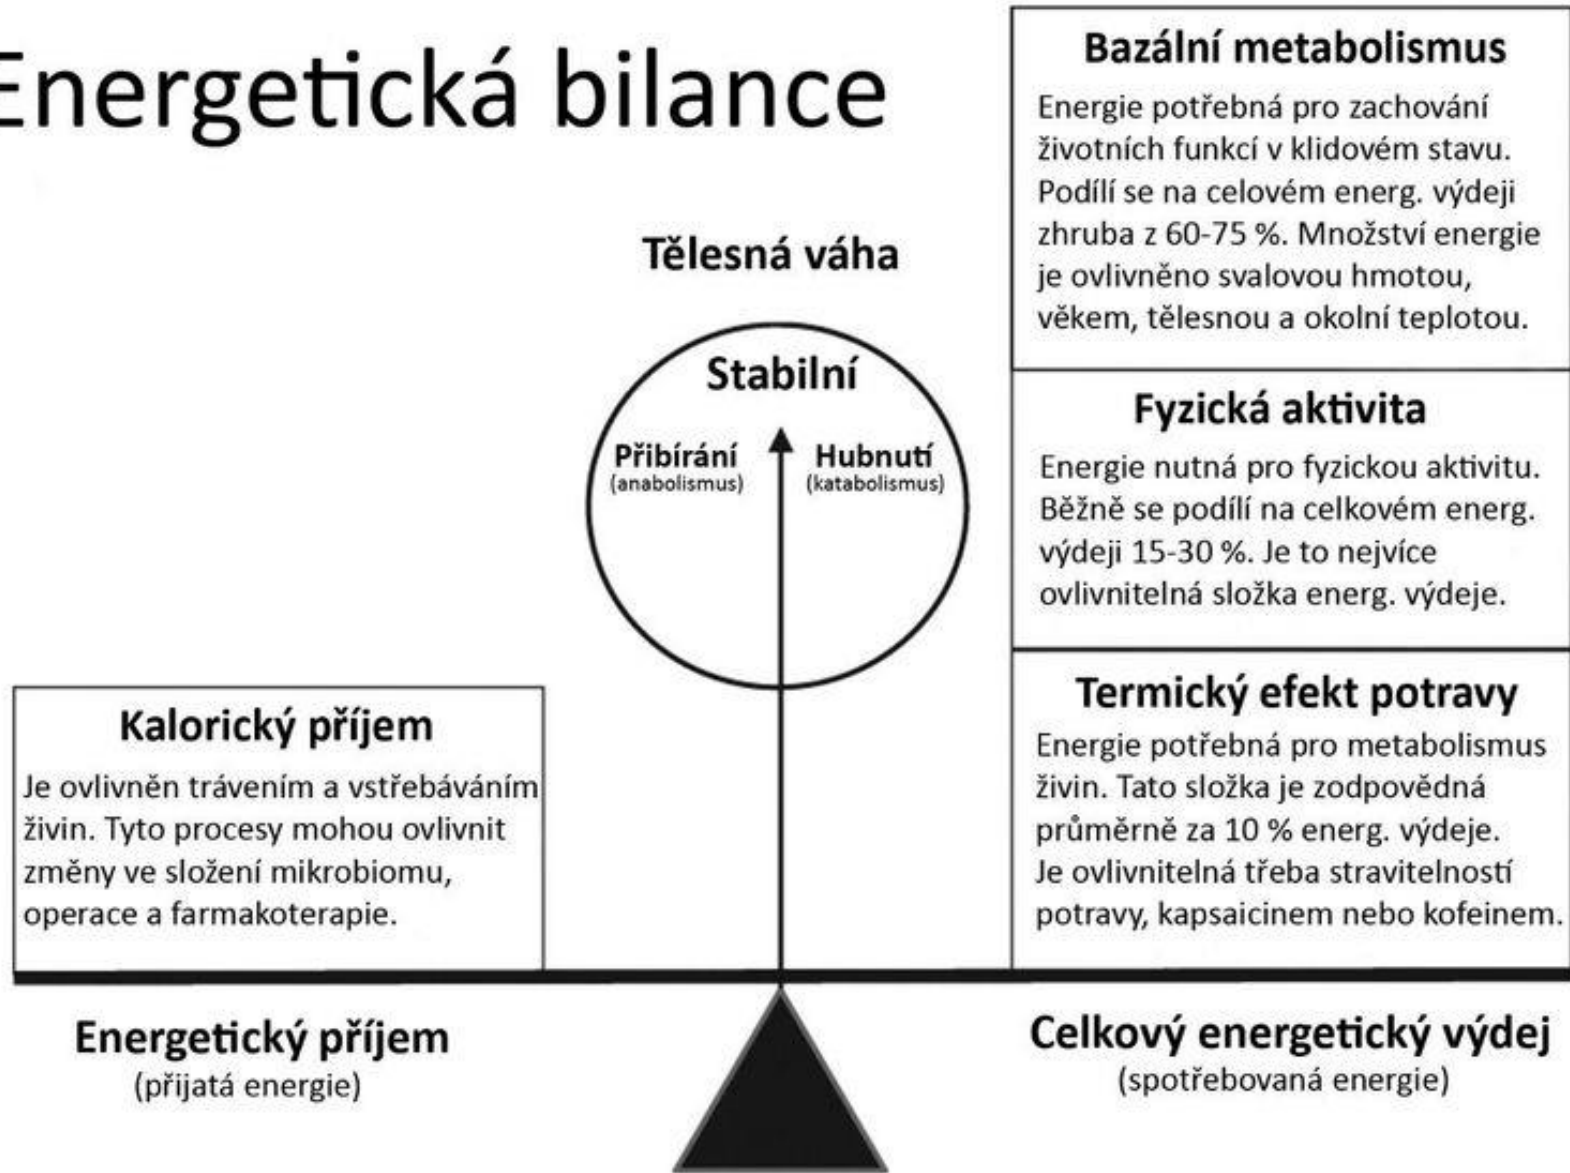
Energetická bilance

Tělesná váha

Stabilní

Přibírání
(anabolismus)

Hubnutí
(katabolismus)

Bazální metabolismus

Energie potřebná pro zachování životních funkcí v klidovém stavu. Podílí se na celovém energ. výdeji zhruba z 60-75 %. Množství energie je ovlivněno svalovou hmotou, věkem, tělesnou a okolní teplotou.

Fyzická aktivita

Energie nutná pro fyzickou aktivitu. Běžně se podílí na celkovém energ. výdeji 15-30 %. Je to nejvíce ovlivnitelná složka energ. výdeje.

Termický efekt potravy

Energie potřebná pro metabolismus živin. Tato složka je zodpovědná průměrně za 10 % energ. výdeje. Je ovlivnitelná třeba stravitelností potravy, kapsaicinem nebo kofeinem.

Kalorický příjem

Je ovlivněn trávením a vstřebáváním živin. Tyto procesy mohou ovlivnit změny ve složení mikrobiomu, operace a farmakoterapie.

Energetický příjem
(přijatá energie)

Celkový energetický výdej
(spotřebovaná energie)